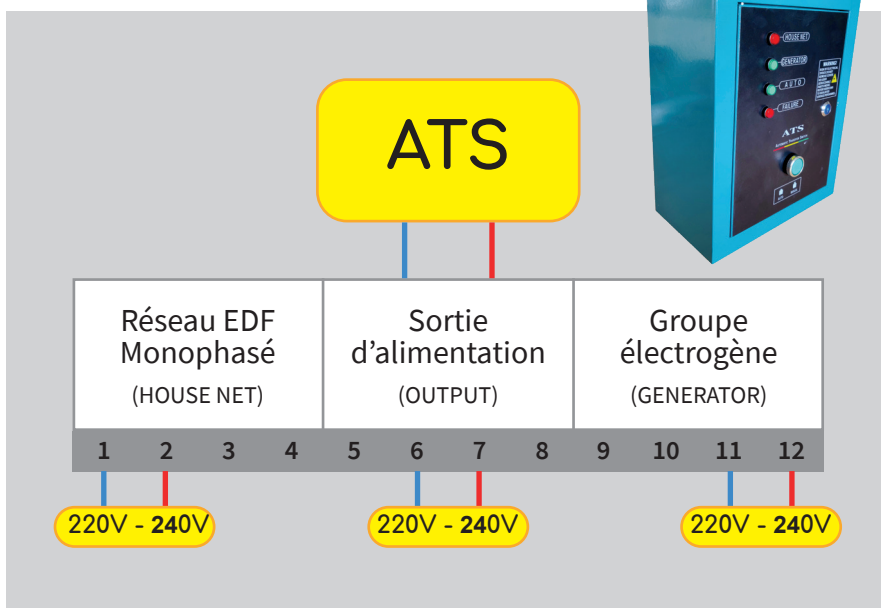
HOUSE NET
GENERATOR
AUTO
FAILURE
ATS

ATS

Réseau EDF Monophasé
(HOUSE NET)

Sortie d'alimentation
(OUTPUT)

Groupe électrogène
(GENERATOR)

| 1 | 2 | 3 | 4 | 5 | 6 | 7 | 8 | 9 | 10 | 11 | 12 |
|---|---|---|---|---|---|---|---|---|---|---|---|

220V - 240V

220V - 240V

220V - 240V